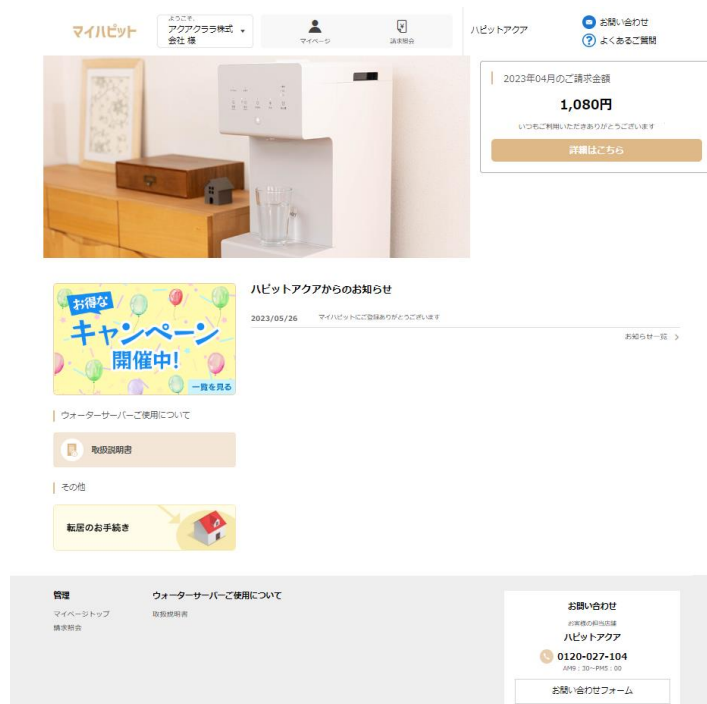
マイハピット

ようこそ、
アクアクララ株式会社 様

マイページ

請求照会

ハピットアクア

お問い合わせ

よくあるご質問

2023年04月のご請求金額

1,080円

いつもご利用いただきありがとうございます

詳細はこちら

お得な
キャンペーン
開催中!
一覧を見る

ウォーターサーバーご使用について

取扱説明書

その他

転居のお手続き

ハピットアクアからのお知らせ

2023/05/26　マイハピットにご登録ありがとうございます

お知らせ一覧 >

管理

マイページトップ

請求照会

ウォーターサーバーご使用について

取扱説明書

お問い合わせ

お客様の担当店舗

ハピットアクア

0120-027-104

AM9：30～PM5：00

お問い合わせフォーム